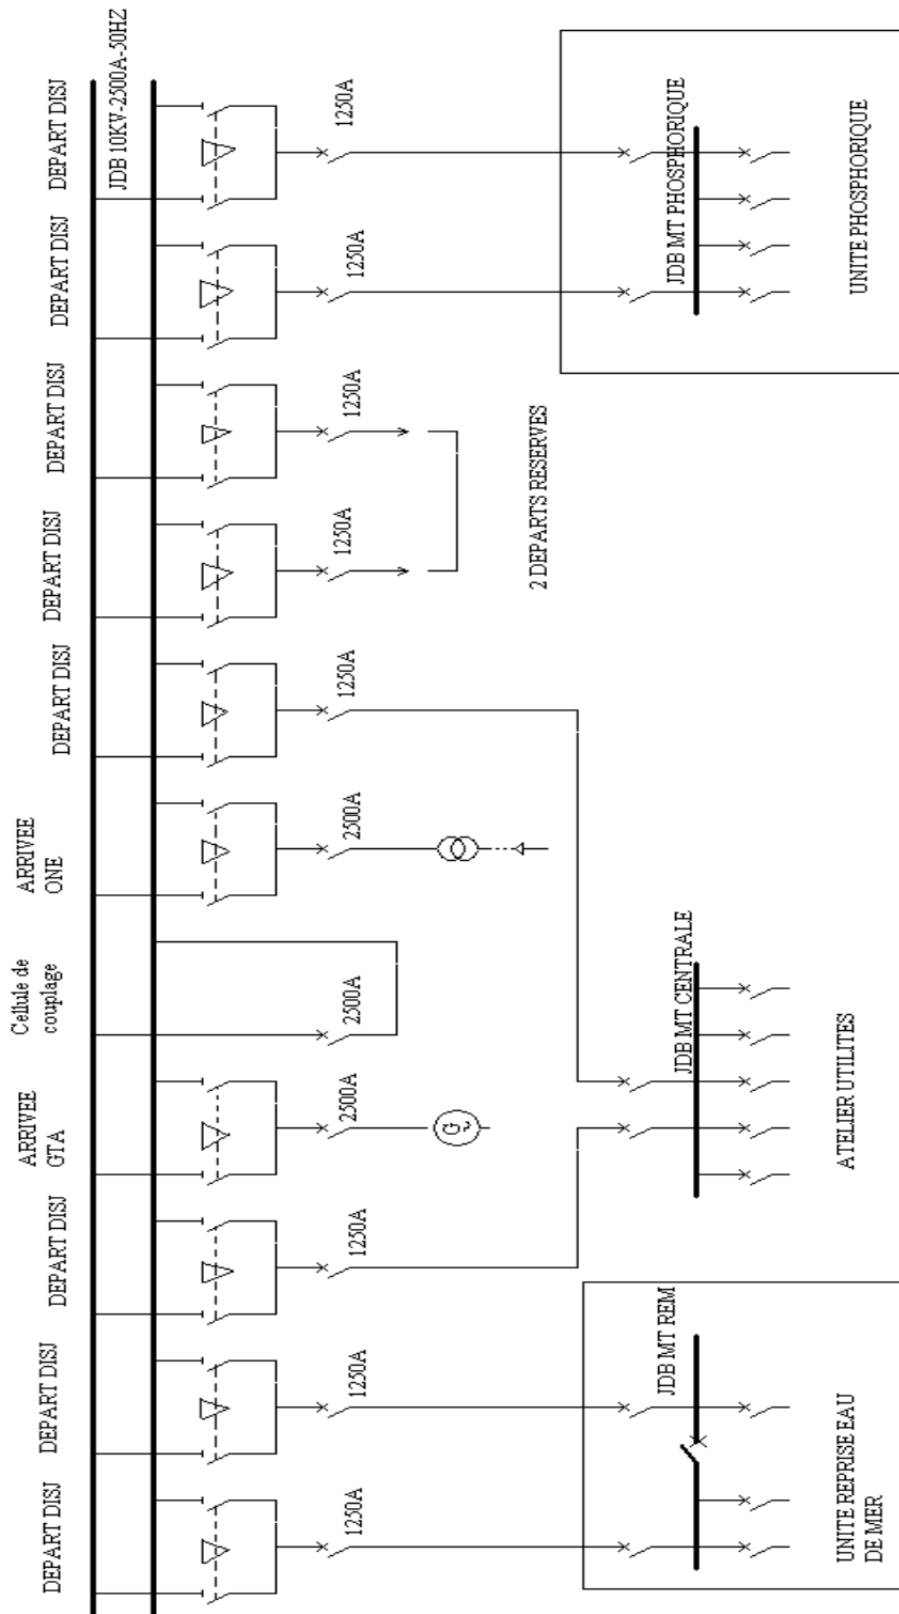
JDB 10KV-2500A-50HZ

DEPART DISJ
1250A

DEPART DISJ
1250A

JDB MT PHOSPHORIQUE

UNITE PHOSPHORIQUE

DEPART DISJ
1250A

DEPART DISJ
1250A

2 DEPARTS RESERVES

DEPART DISJ
1250A

ARRIVEE ONE
2500A

Cellule de couplage
2500A

ARRIVEE GTA
2500A

G

JDB MT CENTRALE

ATELIER UTILITES

DEPART DISJ
1250A

DEPART DISJ
1250A

DEPART DISJ
1250A

JDB MT REM

UNITE REPRISE EAU DE MER